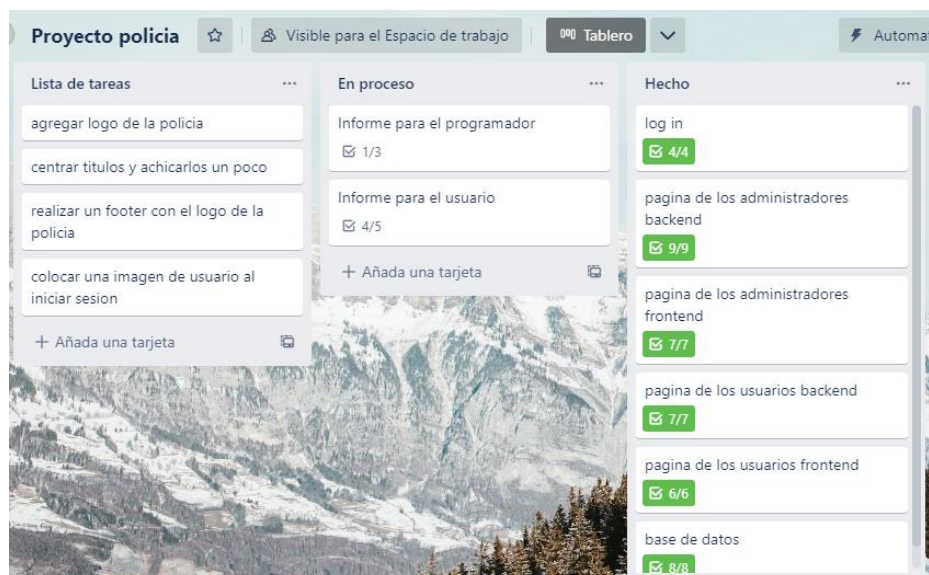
Proyecto policia ☆ Visible para el Espacio de trabajo Tablero Automat

Lista de tareas ...

agregar logo de la policia

centrar titulos y achicarlos un poco

realizar un footer con el logo de la policia

colocar una imagen de usuario al iniciar sesion

+ Añada una tarjeta

En proceso ...

Informe para el programador
1/3

Informe para el usuario
4/5

+ Añada una tarjeta

Hecho ...

log in
4/4

pagina de los administradores backend
9/9

pagina de los administradores frontend
7/7

pagina de los usuarios backend
7/7

pagina de los usuarios frontend
6/6

base de datos
8/8